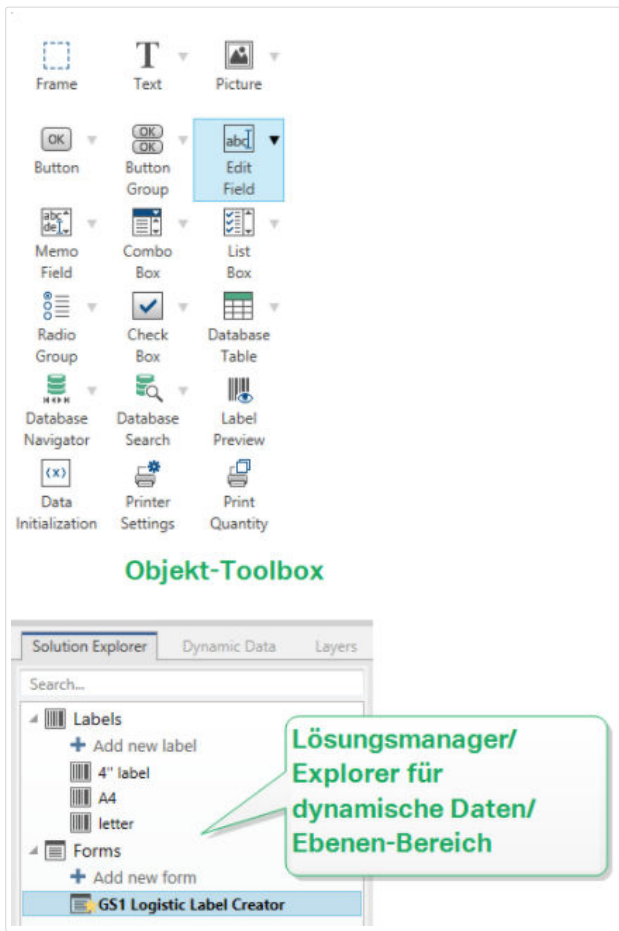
Frame
Text
Picture

Button
Button Group
Edit Field

Memo Field
Combo Box
List Box

Radio Group
Check Box
Database Table

Database Navigator
Database Search
Label Preview

Data Initialization
Printer Settings
Print Quantity

Objekt-Toolbox

Solution Explorer
Dynamic Data
Layers

Search...

Labels
Add new label
4" label
A4
letter
Forms
Add new form
GS1 Logistic Label Creator

Lösungsmanager/ Explorer für dynamische Daten/ Ebenen-Bereich